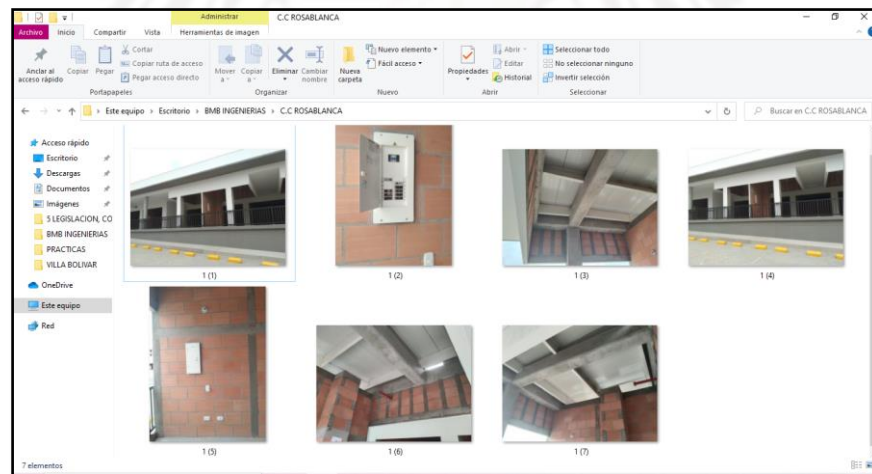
Administrar C.C ROSABLANCA

Archivo Inicio Compartir Vista Herramientas de imagen

Anclar al acceso rápido Copiar Pegar Cortar Copiar ruta de acceso Pegar acceso directo Portapapeles

Mover a Copiar a Eliminar Cambiar nombre Organizar

Nueva carpeta Nuevo elemento Fácil acceso Nuevo

Propiedades Abrir Editar Historial Abrir

Seleccionar todo No seleccionar ninguno Invertir selección Seleccionar

Este equipo > Escritorio > BMB INGENIERIAS > C.C ROSABLANCA

Buscar en C.C ROSABLANCA

Acceso rápido
Escritorio
Descargas
Documentos
Imágenes
5 LEGISLACION, CO
BMB INGENIERIAS
PRACTICAS
VILLA BOLIVAR
OneDrive
Este equipo
Red

1 (1)
1 (2)
1 (3)
1 (4)
1 (5)
1 (6)
1 (7)

7 elementos